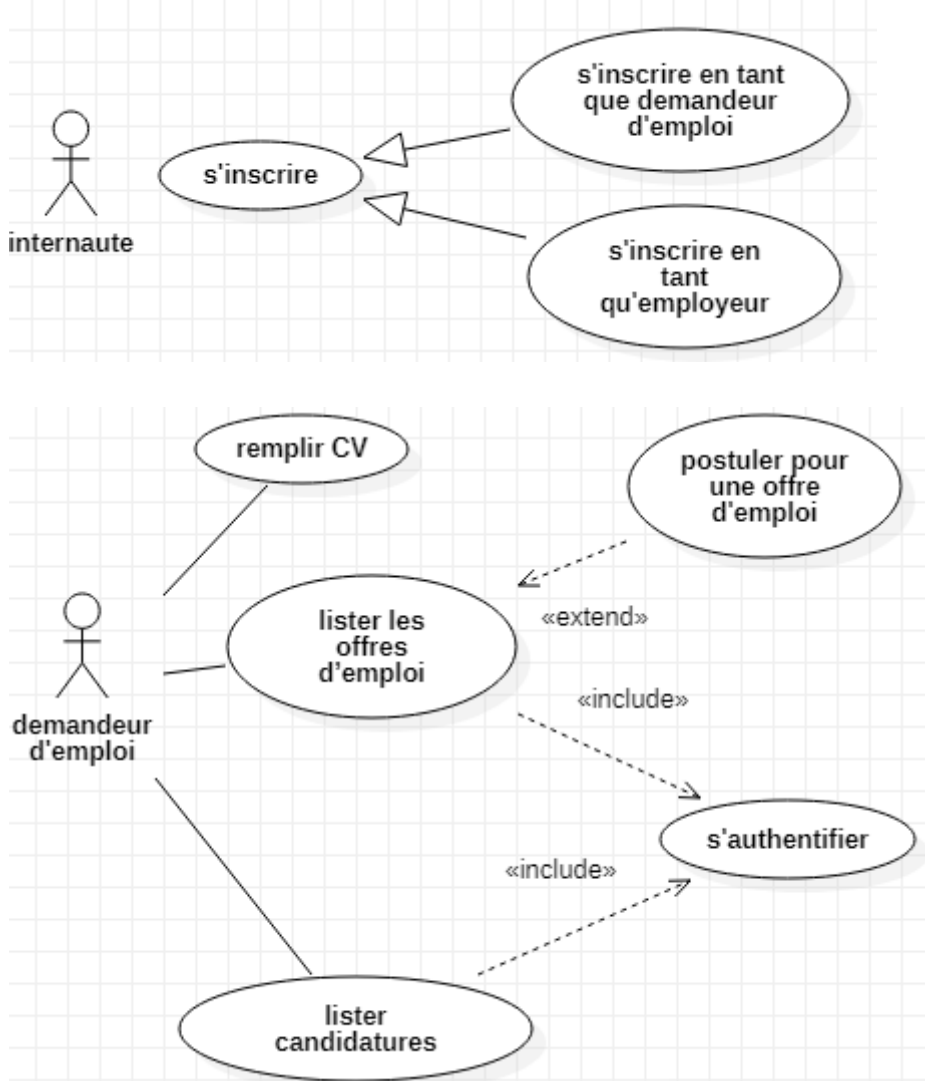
s'inscrire en tant que demandeur d'emploi

internaute

s'inscrire

s'inscrire en tant qu'employeur

remplir CV

postuler pour une offre d'emploi

«extend»

lister les offres d'emploi

demandeur d'emploi

«include»

s'authentifier

«include»

lister candidatures